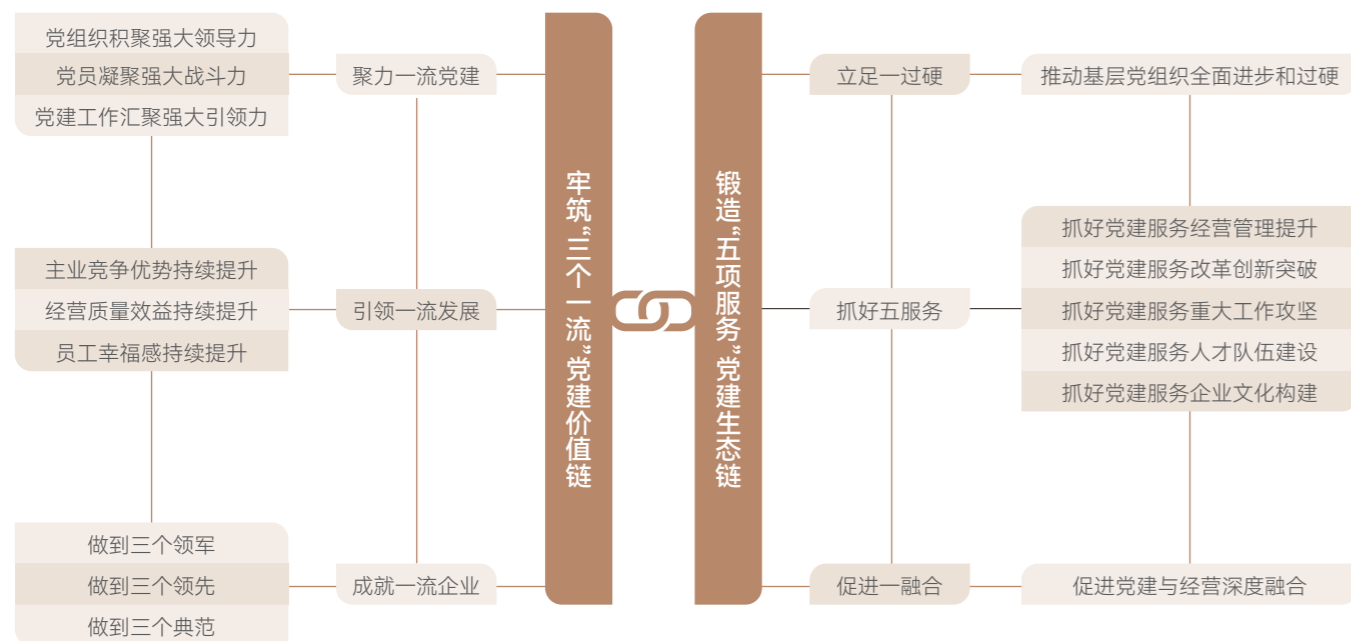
党组织积聚强大领导力
党员凝聚强大战斗力
党建工作汇聚强大引领力

聚力一流党建

主业竞争优势持续提升
经营质量效益持续提升
员工幸福感持续提升

引领一流发展

做到三个领军
做到三个领先
做到三个典范

成就一流企业

牢筑“三个一流”党建价值链

锻造“五项服务”党建生态链

立足一过硬

推动基层党组织全面进步和过硬

抓好五服务

抓好党建服务经营管理提升
抓好党建服务改革创新突破
抓好党建服务重大工作攻坚
抓好党建服务人才队伍建设
抓好党建服务企业文化构建

促进一融合

促进党建与经营深度融合